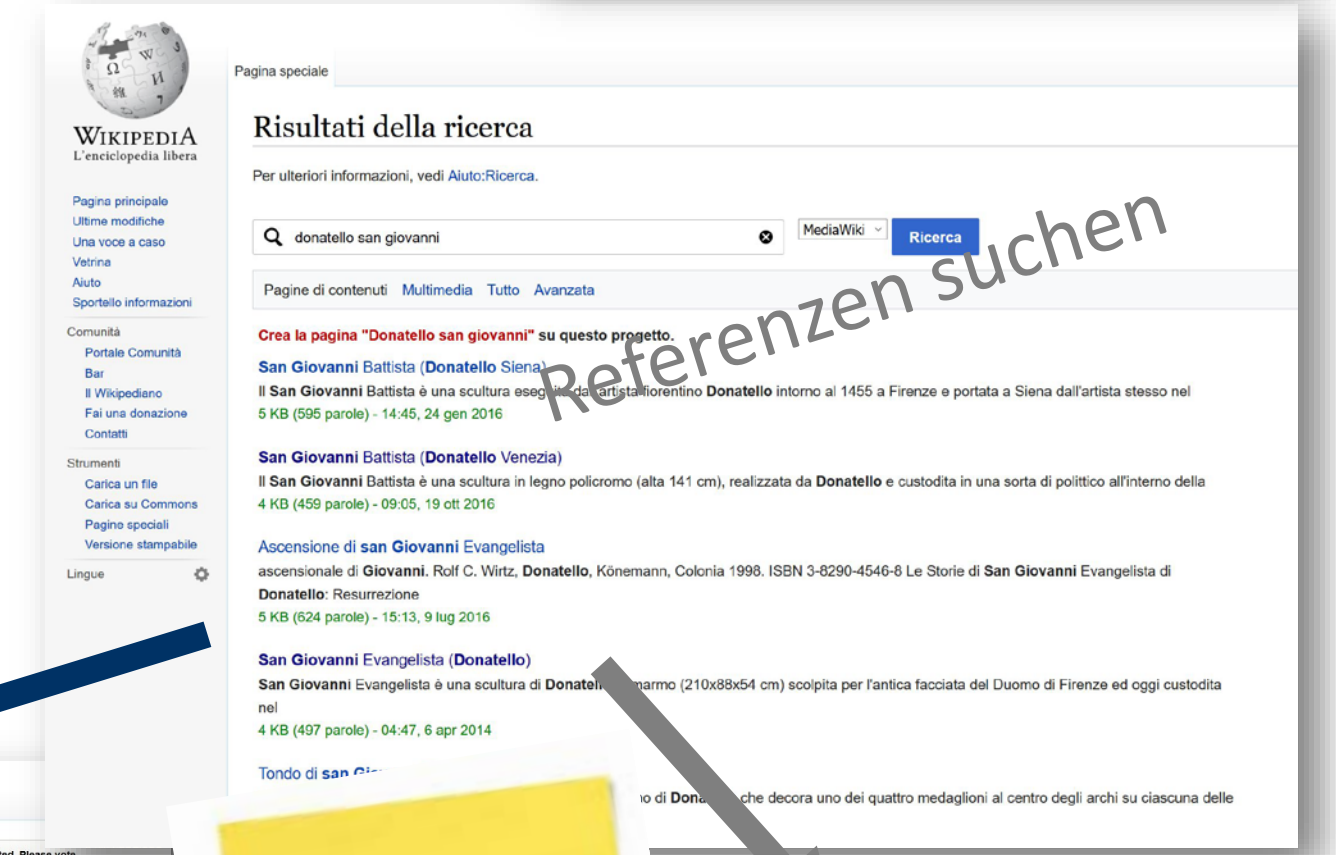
WIKIPEDIA
L'enciclopedia libera

Pagina principale
Ultime modifiche
Una voce a caso
Vetrina
Aiuto
Sportello informazioni

Comunità
Portale Comunità
Bar
Il Wikipediano
Fai una donazione
Contatti

Strumenti
Carica un file
Carica su Commons
Pagine speciali
Versione stampabile

Lingue

Pagina speciale

Risultati della ricerca

Per ulteriori informazioni, vedi Aiuto:Ricerca.

donatello san giovanni

MediaWiki

Ricerca

Referenzen suchen

Pagine di contenuti Multimedia Tutto Avanzata

Crea la pagina "Donatello san giovanni" su questo progetto.

San Giovanni Battista (Donatello Siena)
Il San Giovanni Battista è una scultura eseg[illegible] dall'artista fiorentino Donatello intorno al 1455 a Firenze e portata a Siena dall'artista stesso nel
5 KB (595 parole) - 14:45, 24 gen 2016

San Giovanni Battista (Donatello Venezia)
Il San Giovanni Battista è una scultura in legno policromo (alta 141 cm), realizzata da Donatello e custodita in una sorta di polittico all'interno della
4 KB (459 parole) - 09:05, 19 ott 2016

Ascensione di san Giovanni Evangelista
ascensionale di Giovanni. Rolf C. Wirtz, Donatello, Könemann, Colonia 1998. ISBN 3-8290-4546-8 Le Storie di San Giovanni Evangelista di Donatello: Resurrezione
5 KB (624 parole) - 15:13, 9 lug 2016

San Giovanni Evangelista (Donatello)
San Giovanni Evangelista è una scultura di Donatel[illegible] marmo (210x88x54 cm) scolpita per l'antica facciata del Duomo di Firenze ed oggi custodita nel
4 KB (497 parole) - 04:47, 6 apr 2014

Tondo di san Gi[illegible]
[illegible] o di Dona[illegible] che decora uno dei quattro medaglioni al centro degli archi su ciascuna delle

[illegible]ted. Please vote